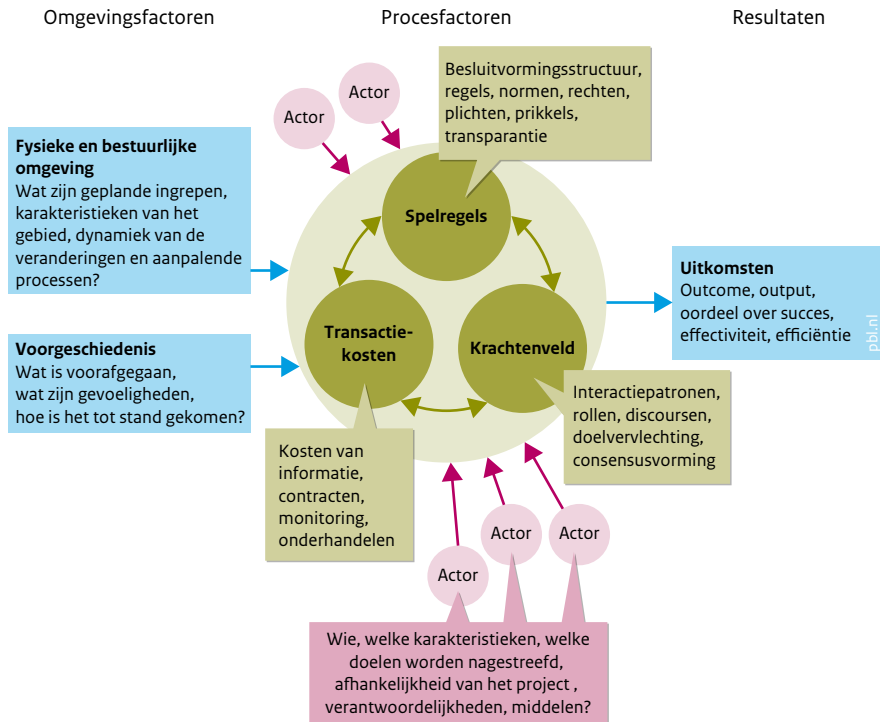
Omgevingsfactoren

Procesfactoren

Resultaten

Actor

Actor

Besluitvormingsstructuur, regels, normen, rechten, plichten, prikkels, transparantie

Fysieke en bestuurlijke omgeving
Wat zijn geplande ingrepen, karakteristieken van het gebied, dynamiek van de veranderingen en aanpalende processen?

Spelregels

Uitkomsten
Outcome, output, oordeel over succes, effectiviteit, efficiëntie

pbl.nl

Transactiekosten

Krachtenveld

Voorgeschiedenis
Wat is voorafgegaan, wat zijn gevoeligheden, hoe is het tot stand gekomen?

Interactiepatronen, rollen, discoursen, doelvervlechting, consensusvorming

Kosten van informatie, contracten, monitoring, onderhandelen

Actor

Actor

Actor

Wie, welke karakteristieken, welke doelen worden nagestreefd, afhankelijkheid van het project , verantwoordelijkheden, middelen?